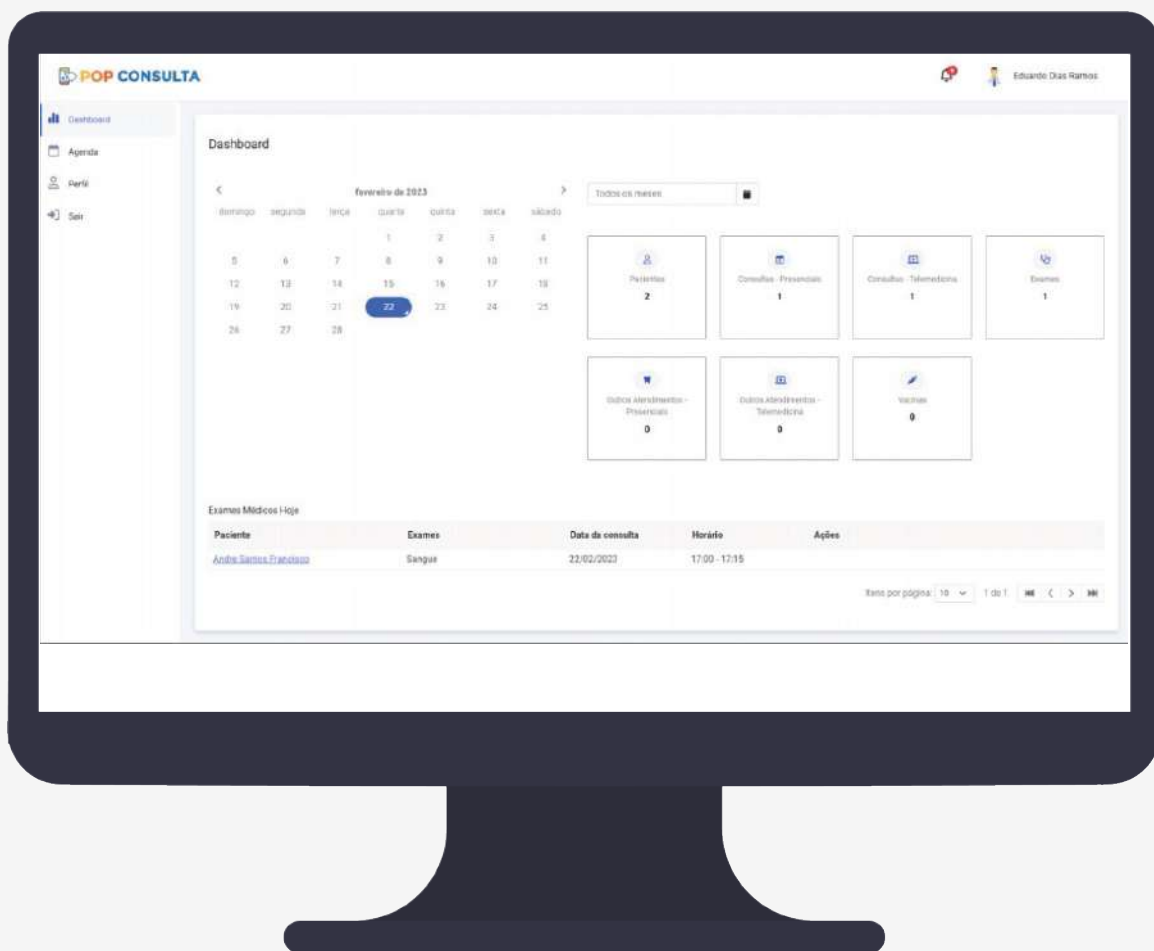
POP CONSULTA

Eduardo Dias Ramos

Dashboard
Agenda
Perfil
Sair

Dashboard

‹ fevereiro de 2023 ›

| domingo | segunda | terça | quarta | quinta | sexta | sábado |
|---|---|---|---|---|---|---|
| | | | 1 | 2 | 3 | 4 |
| 5 | 6 | 7 | 8 | 9 | 10 | 11 |
| 12 | 13 | 14 | 15 | 16 | 17 | 18 |
| 19 | 20 | 21 | 22 | 23 | 24 | 25 |
| 26 | 27 | 28 | | | | |

Todos os meses

Pacientes
2

Consultas - Presenciais
1

Consultas - Telemedicina
1

Exames
1

Outros Atendimentos - Presenciais
0

Outros Atendimentos - Telemedicina
0

Vacinas
0

Exames Médicos Hoje

| Paciente | Exames | Data da consulta | Horário | Ações |
|---|---|---|---|---|
| Andre Santos Francisco | Sangue | 22/02/2023 | 17:00 - 17:15 | |

Itens por página: 10 1 de 1